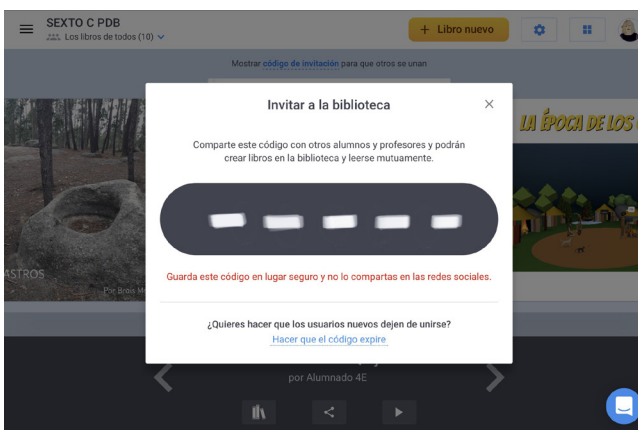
SEXTO C PDB
Los libros de todos (10)

+ Libro nuevo

Mostrar código de invitación para que otros se unan

Invitar a la biblioteca

Comparte este código con otros alumnos y profesores y podrán crear libros en la biblioteca y leerse mutuamente.

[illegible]

Guarda este código en lugar seguro y no lo compartas en las redes sociales.

¿Quieres hacer que los usuarios nuevos dejen de unirse?
Hacer que el código expire

ASTROS
Por Brois M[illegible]

LA ÉPOCA DE LOS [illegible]

por Alumnado 4E